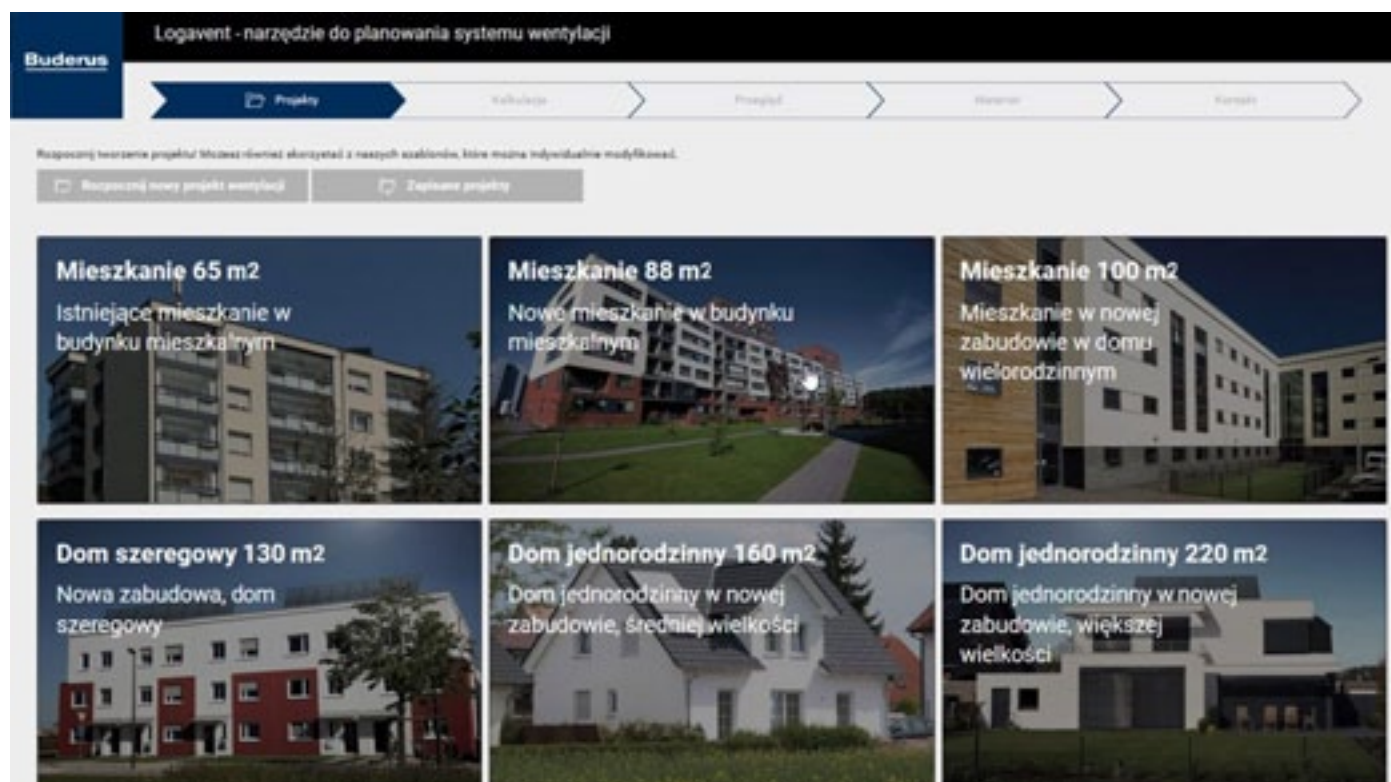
Buderus

Logavent - narzędzie do planowania systemu wentylacji

Projekty

Kalkulacja

Przegląd

Materiał

Kontakt

Rozpocznij tworzenie projektu! Możesz również skorzystać z naszych szablonów, które można indywidualnie modyfikować.

Rozpocznij nowy projekt wentylacji

Zapisane projekty

Mieszkanie 65 m2
Istniejące mieszkanie w budynku mieszkalnym

Mieszkanie 88 m2
Nowe mieszkanie w budynku mieszkalnym

Mieszkanie 100 m2
Mieszkanie w nowej zabudowie w domu wielorodzinnym

Dom szeregowy 130 m2
Nowa zabudowa, dom szeregowy

Dom jednorodzinny 160 m2
Dom jednorodzinny w nowej zabudowie, średniej wielkości

Dom jednorodzinny 220 m2
Dom jednorodzinny w nowej zabudowie, większej wielkości